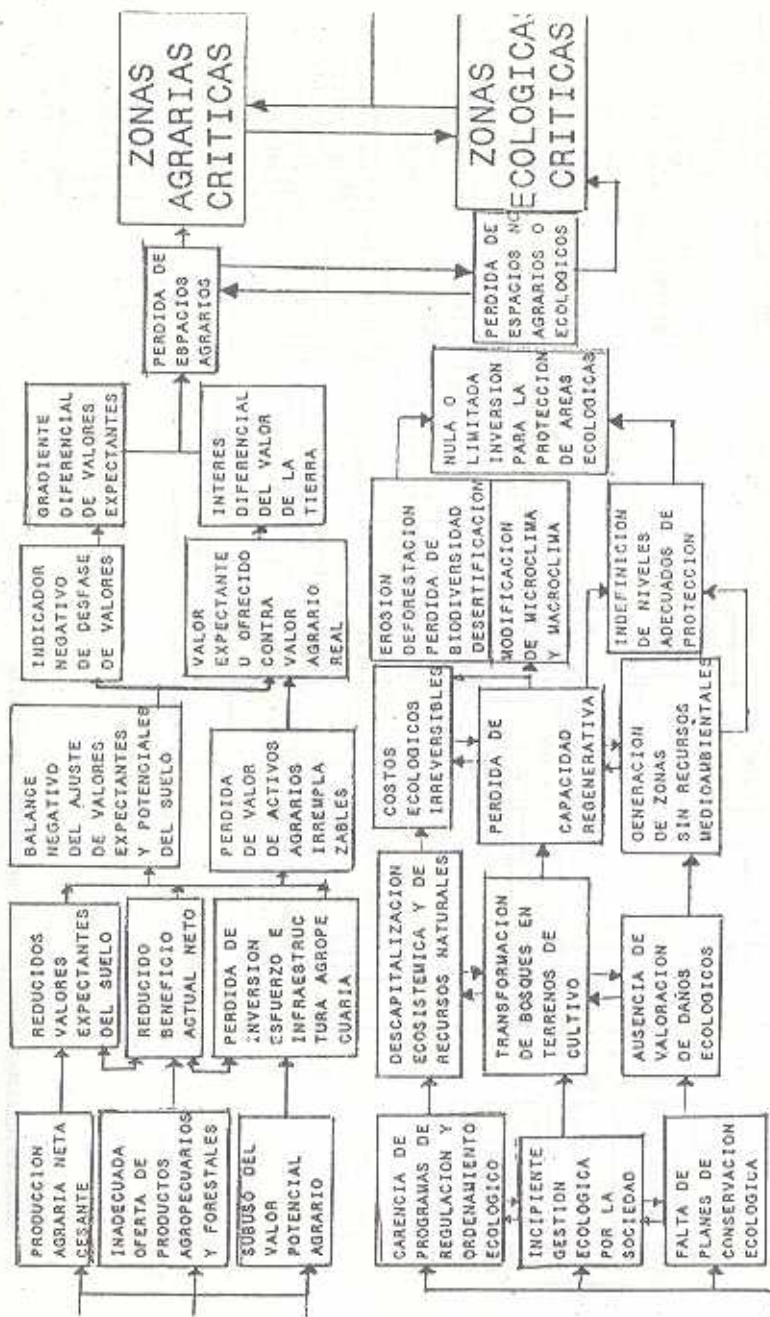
PRODUCCION AGRARIA NETA CESANTE

INADECUADA OFERTA DE PRODUCTOS AGROPECUARIOS Y FORESTALES

SUBUSO DEL VALOR POTENCIAL AGRARIO

REDUCIDOS VALORES EXPECTANTES DEL SUELO

REDUCIDO BENEFICIO ACTUAL NETO

PERDIDA DE INVERSION ESFUERZO E INFRAESTRUCTURA AGROPECUARIA

BALANCE NEGATIVO DEL AJUSTE DE VALORES EXPECTANTES Y POTENCIALES DEL SUELO

PERDIDA DE VALOR DE ACTIVOS AGRARIOS IRREMPLAZABLES

INDICADOR NEGATIVO DE DESFASE DE VALORES

VALOR EXPECTANTE U OFRECIDO CONTRA VALOR AGRARIO REAL

GRADIENTE DIFERENCIAL DE VALORES EXPECTANTES

INTERES DIFERENCIAL DEL VALOR DE LA TIERRA

PERDIDA DE ESPACIOS AGRARIOS

ZONAS AGRARIAS CRITICAS

CARENCIA DE PROGRAMAS DE REGULACION Y ORDENAMIENTO ECOLOGICO

INCIPIENTE GESTION ECOLOGICA POR LA SOCIEDAD

FALTA DE PLANES DE CONSERVACION ECOLOGICA

DESCAPITALIZACION ECOSISTEMICA Y DE RECURSOS NATURALES

TRANSFORMACION DE BOSQUES EN TERRENOS DE CULTIVO

AUSENCIA DE VALORACION DE DAÑOS ECOLOGICOS

COSTOS ECOLOGICOS IRREVERSIBLES

PERDIDA DE CAPACIDAD REGENERATIVA

GENERACION DE ZONAS SIN RECURSOS MEDIOAMBIENTALES

EROSION DEFORESTACION PERDIDA DE BIODIVERSIDAD DESERTIFICACION

MODIFICACION DE MICROCLIMA Y MACROCLIMA

INDEFINICION DE NIVELES ADECUADOS DE PROTECCION

NULA O LIMITADA INVERSION PARA LA PROTECCION DE AREAS ECOLOGICAS

PERDIDA DE ESPACIOS NO AGRARIOS O ECOLOGICOS

ZONAS ECOLOGICAS CRITICAS